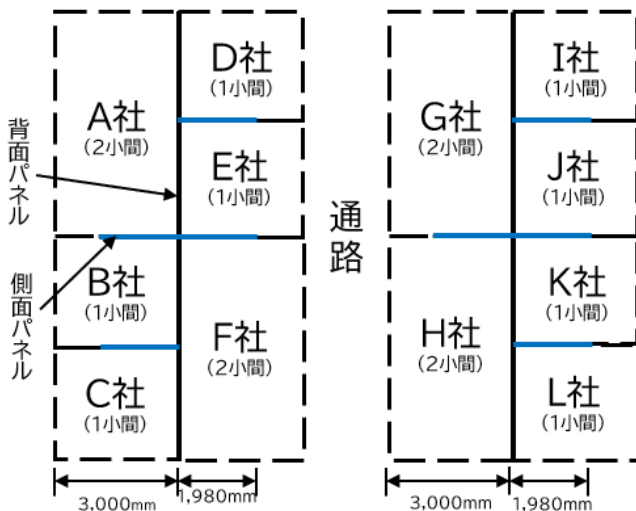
背面パネル

側面パネル

A社
(2小間)

D社
(1小間)

E社
(1小間)

B社
(1小間)

C社
(1小間)

F社
(2小間)

3,000mm
1,980mm

通路

G社
(2小間)

I社
(1小間)

J社
(1小間)

H社
(2小間)

K社
(1小間)

L社
(1小間)

3,000mm
1,980mm